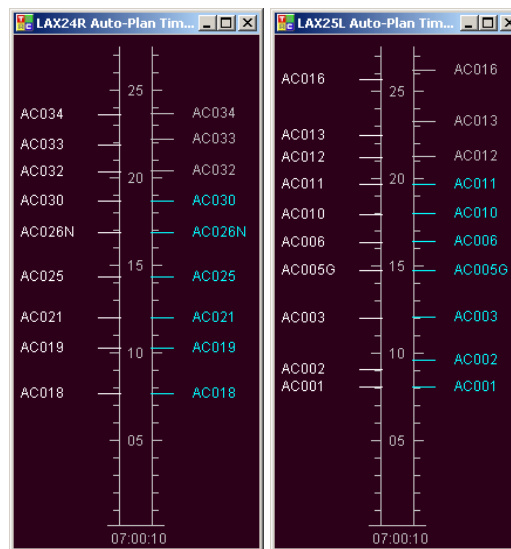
LAX24R Auto-Plan Tim...

25
20
15
10
05

AC034
AC033
AC032
AC030
AC026N
AC025
AC021
AC019
AC018

AC034
AC033
AC032
AC030
AC026N
AC025
AC021
AC019
AC018

07:00:10

LAX25L Auto-Plan Tim...

25
20
15
10
05

AC016
AC013
AC012
AC011
AC010
AC006
AC005G
AC003
AC002
AC001

AC016
AC013
AC012
AC011
AC010
AC006
AC005G
AC003
AC002
AC001

07:00:10